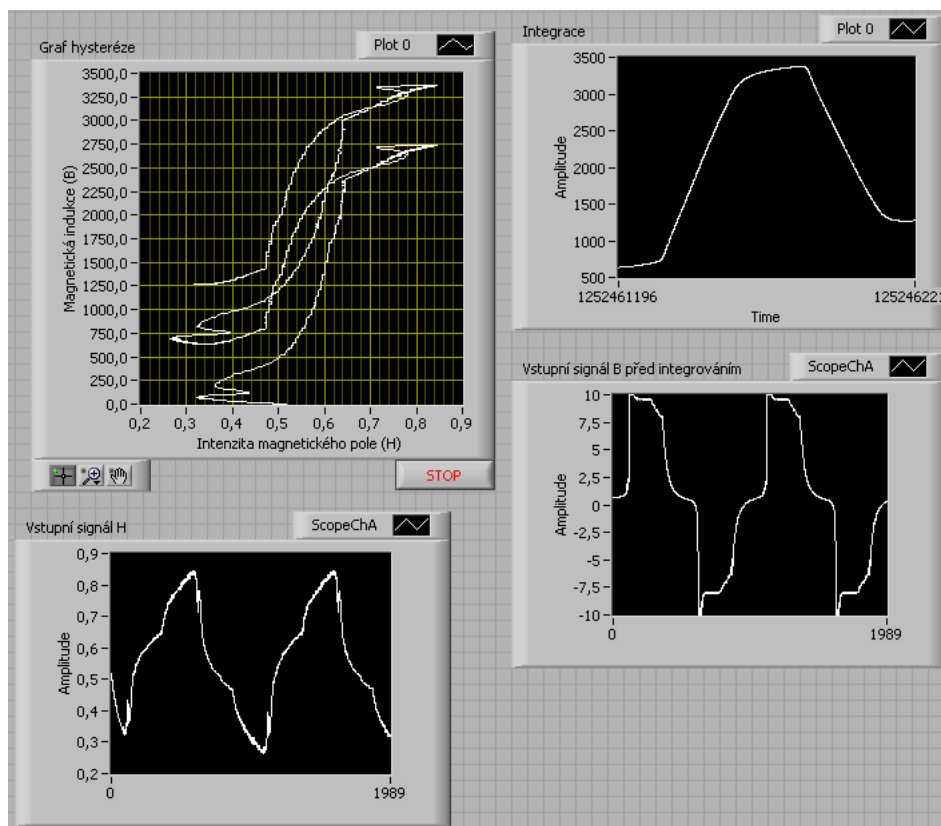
Graf hysteréze

Plot 0

3500,0
3250,0
3000,0
2750,0
2500,0
2250,0
2000,0
1750,0
1500,0
1250,0
1000,0
750,0
500,0
250,0
0,0

Magnetická indukce (B)

0,2 0,3 0,4 0,5 0,6 0,7 0,8 0,9

Intenzita magnetického pole (H)

STOP

Integrace

Plot 0

3500
3000
2500
2000
1500
1000
500

Amplitude

1252461196

125246221

Time

Vstupní signál B před integrováním

ScopeChA

10
7,5
5
2,5
0
-2,5
-5
-7,5
-10

Amplitude

0

1989

Vstupní signál H

ScopeChA

0,9
0,8
0,7
0,6
0,5
0,4
0,3
0,2

Amplitude

0

1989